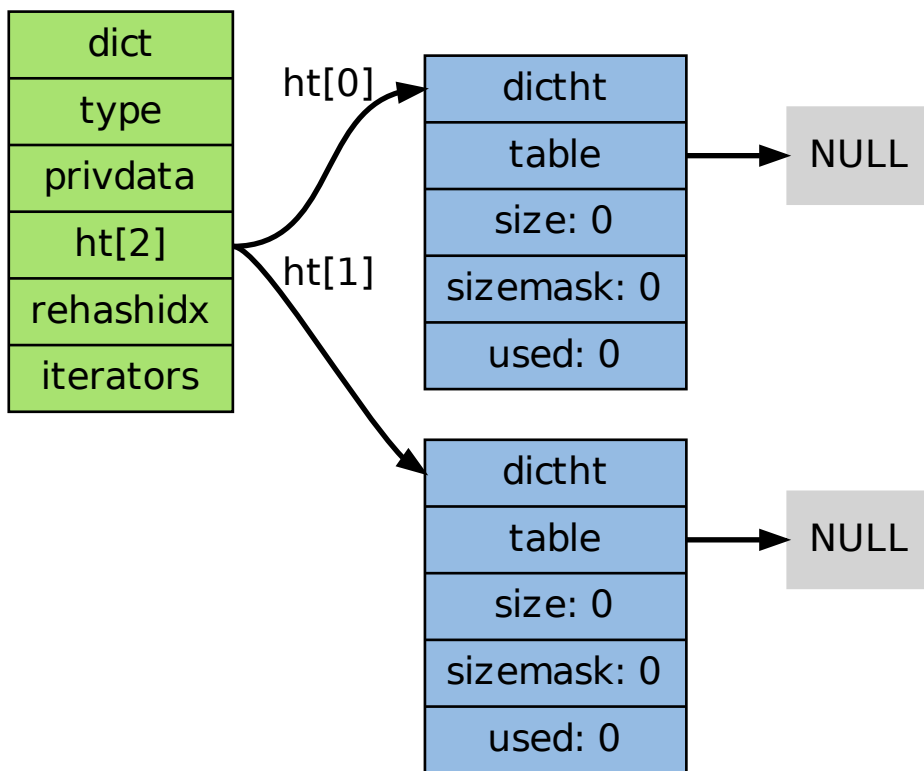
| dict |
|---|
| type |
| privdata |
| ht[2] |
| rehashidx |
| iterators |

ht[0]

| dictht |
|---|
| table |
| size: 0 |
| sizemask: 0 |
| used: 0 |

NULL

ht[1]

| dictht |
|---|
| table |
| size: 0 |
| sizemask: 0 |
| used: 0 |

NULL